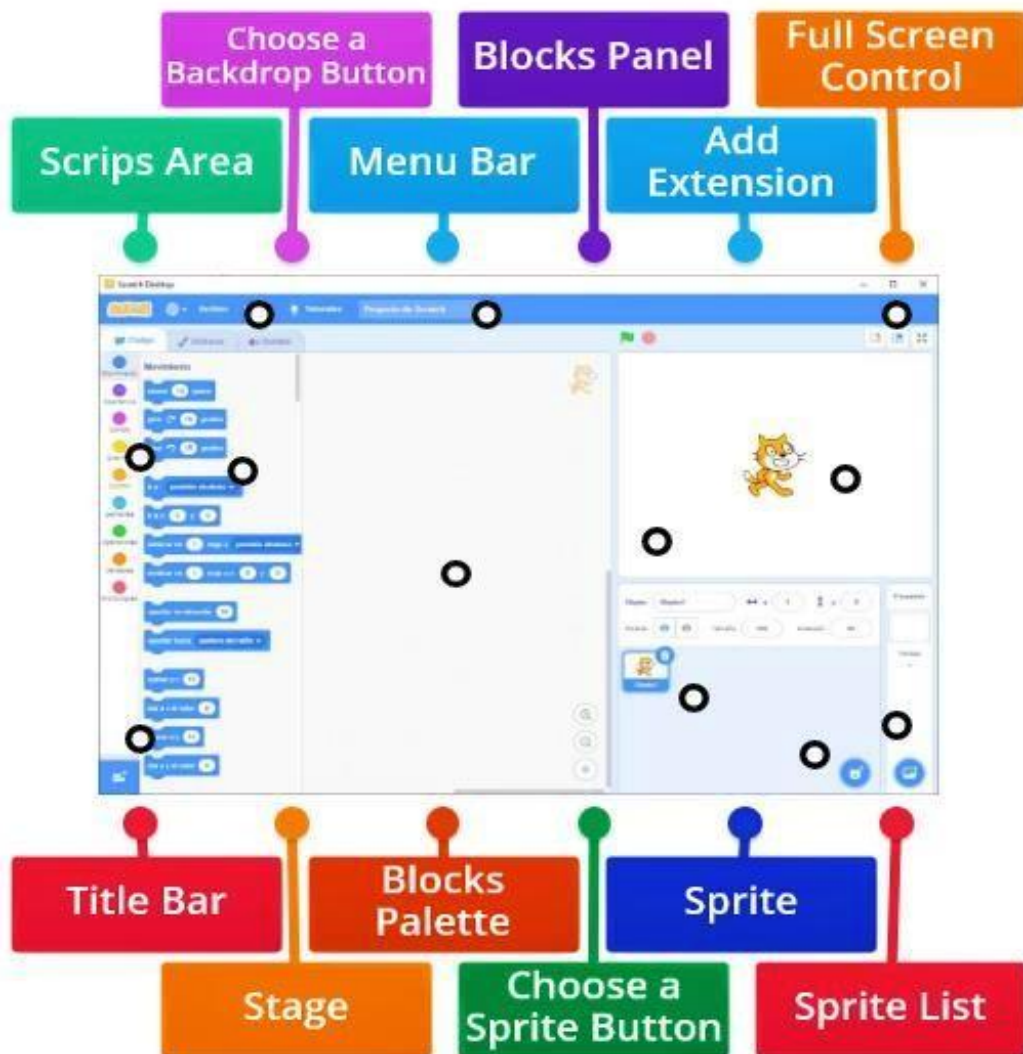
Choose a Backdrop Button

Blocks Panel

Full Screen Control

Scrips Area

Menu Bar

Add Extension

Scratch Desktop

Archivo

Tutoriales

Proyecto de Scratch

Código

Disfraces

Sonidos

Movimiento

Title Bar

Stage

Blocks Palette

Choose a Sprite Button

Sprite

Sprite List